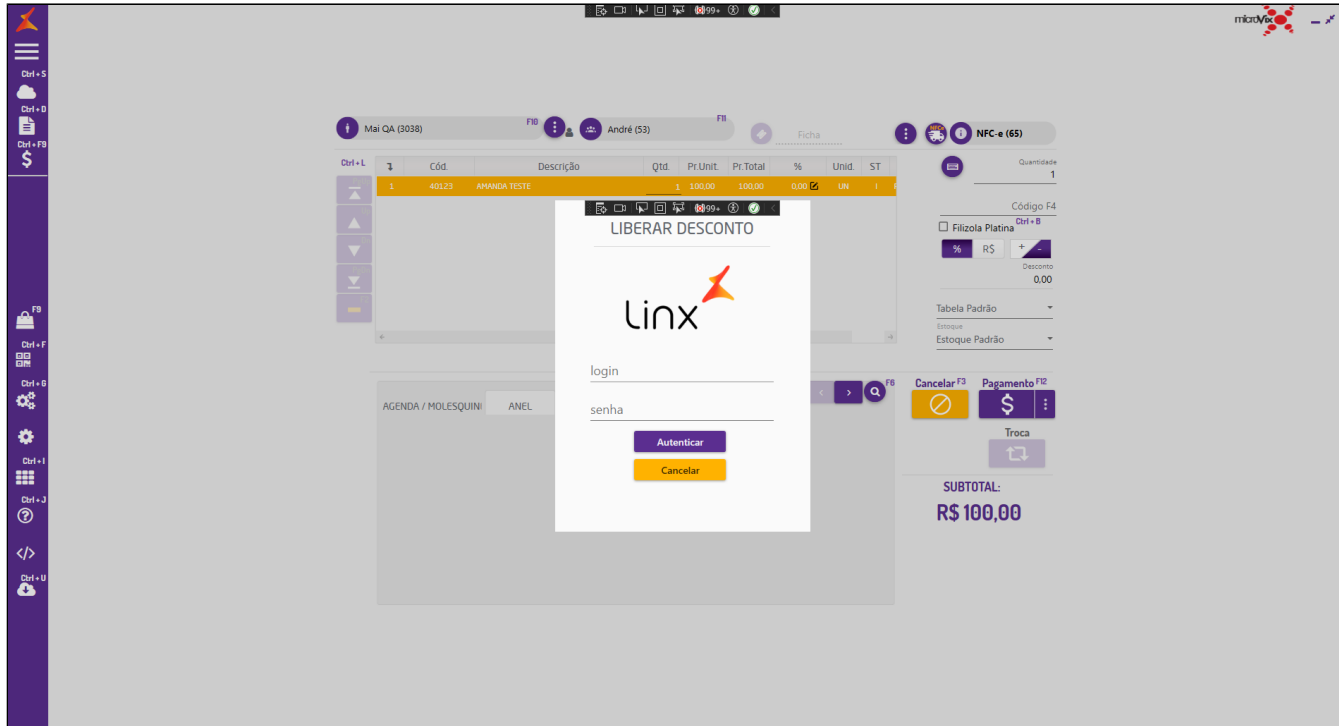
Ctrl + S
Ctrl + D
Ctrl + F9
F9
Ctrl + F
Ctrl + G
Ctrl + I
Ctrl + J
Ctrl + U

99+

microvix

Mai QA (3038) F10
André (53) F11
Ficha
NFC-e (65)

Ctrl + L

| | Cód. | Descrição | Qtd. | Pr.Unit. | Pr.Total | % | Unid. | ST |
|---|---|---|---|---|---|---|---|---|
| 1 | 40123 | AMANDA TESTE | 1 | 100,00 | 100,00 | 0,00 | UN | I |

Quantidade
1
Código F4
Filizola Platina Ctrl + B
% R$ + -
Desconto
0,00
Tabela Padrão
Estoque
Estoque Padrão

AGENDA / MOLESQUINE
ANEL
F6

Cancelar F3
Pagamento F12
Troca
SUBTOTAL:
R$ 100,00

99+

LIBERAR DESCONTO

linx

login
senha
Autenticar
Cancelar